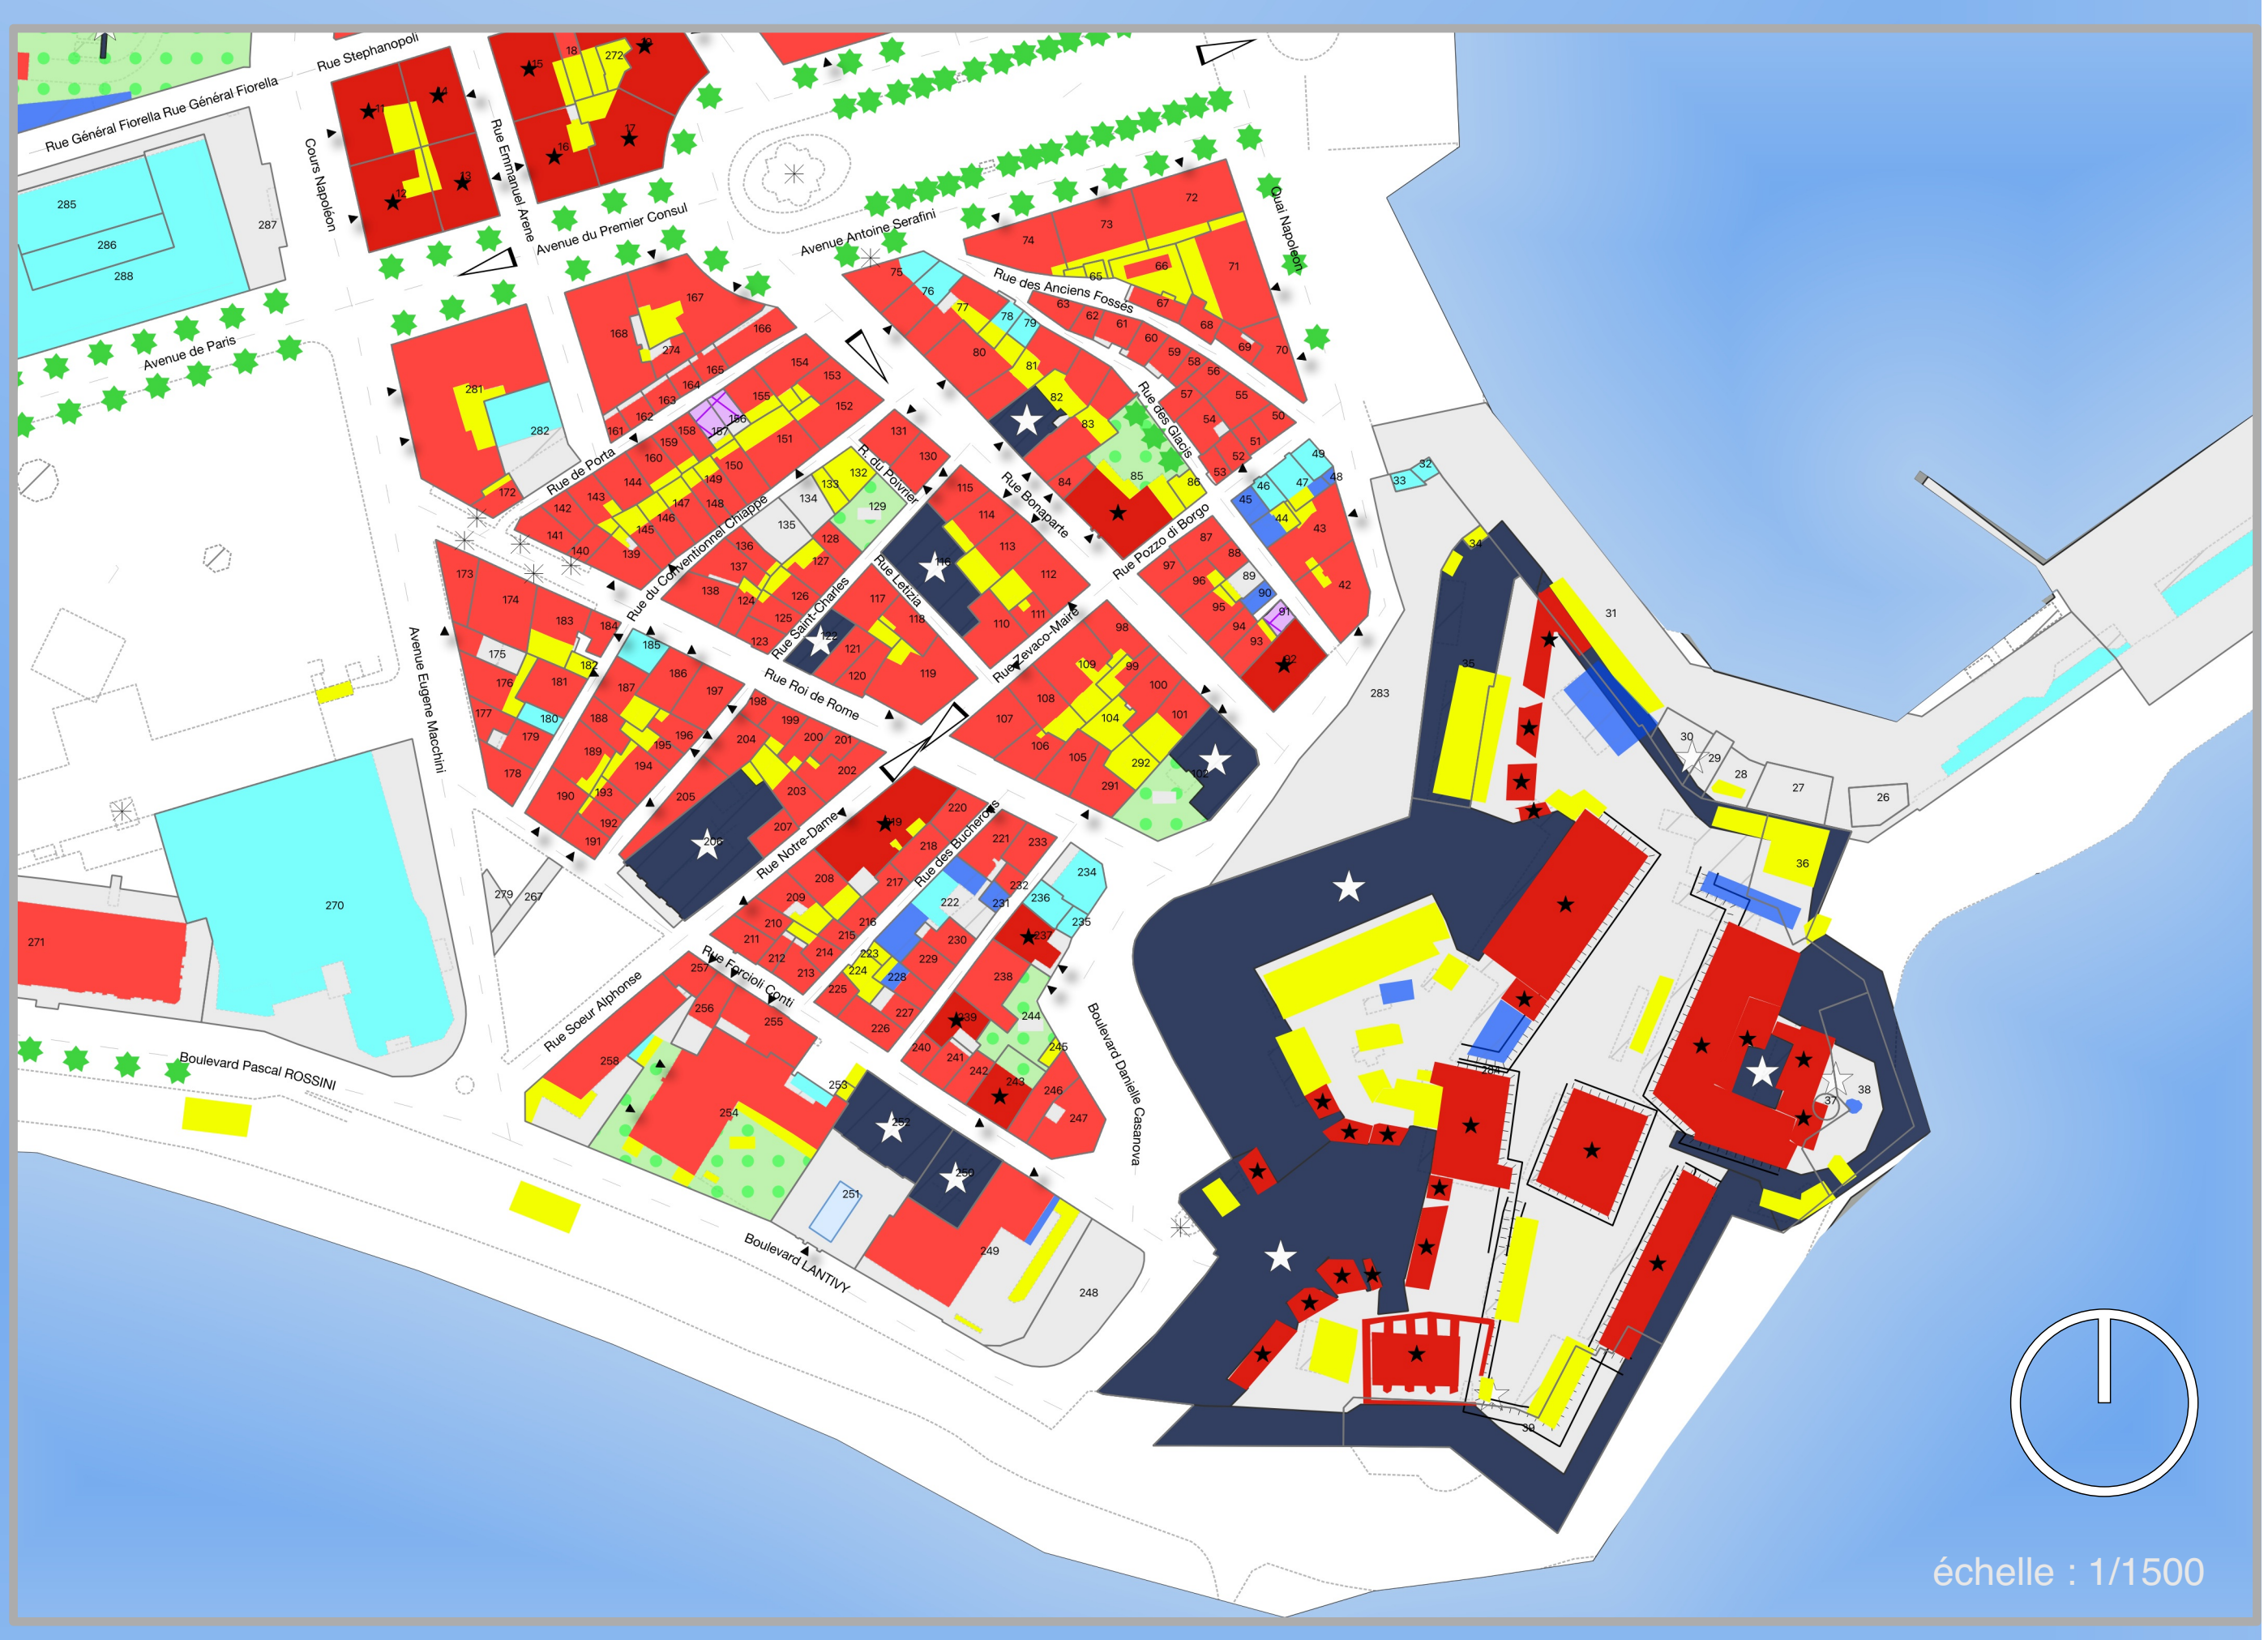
Rue Général Fiorella Rue Général Fiorella
Rue Stephanopoli
Cours Napoléon
Rue Emmanuel Arene
Avenue du Premier Consul
Avenue Antoine Serafini
Quai Napoléon
Avenue de Paris
Rue des Anciens Fossés
Rue des Glacis
Rue de Porta
R. du Poivrier
Rue Bonaparte
Rue du Conventionnel Chiappe
Rue Letizia
Rue Pozzo di Borgo
Rue Saint-Charles
Rue Zevaco-Maire
Rue Roi de Rome
Avenue Eugene Macchini
Rue Notre-Dame
Rue des Bucherons
Rue Forcioli Conti
Rue Soeur Alphonse
Boulevard Pascal ROSSINI
Boulevard LANTIVY
Boulevard Danielle Casanova
11 12 13 14 15 16 17 18 19 272
285 286 287 288
74 73 72 71 70 69 68 67 66 65 64 63 62 61 60 59 58 57 56 55 54 53 52 51 50
75 76 77 78 79 80 81 82 83 84 85 86
167 168 274 166 165 164 163 162 161 160 159 158 157 156 155 154 153 152 151 150 149 148 147 146 145 144 143 142 141 140 139
281 282 172
131 130 132 133 134 135 136 137 138 129 128 127 126 125 124 123 122 121 120 119 118 117 116 115 114 113 112 111 110
49 48 47 46 45 44 43 42 32 33 34 35 31
87 88 89 90 91 92 93 94 95 96 97
98 99 100 101 102 103 104 105 106 107 108 109 291 292
173 174 175 176 177 178 179 180 181 182 183 184 185 186 187 188 189 190 191 192 193 194 195 196 197 198 199 200 201 202 203 204 205 206 207
283
30 29 28 27 26 36 37 38 39 284
208 209 210 211 212 213 214 215 216 217 218 219 220 221 222 223 224 225 226 227 228 229 230 231 232 233 234 235 236 237 238 239 240 241 242 243 244 245 246 247
270 271 279 267
257 256 255 254 253 252 251 250 249 248 258
échelle : 1/1500